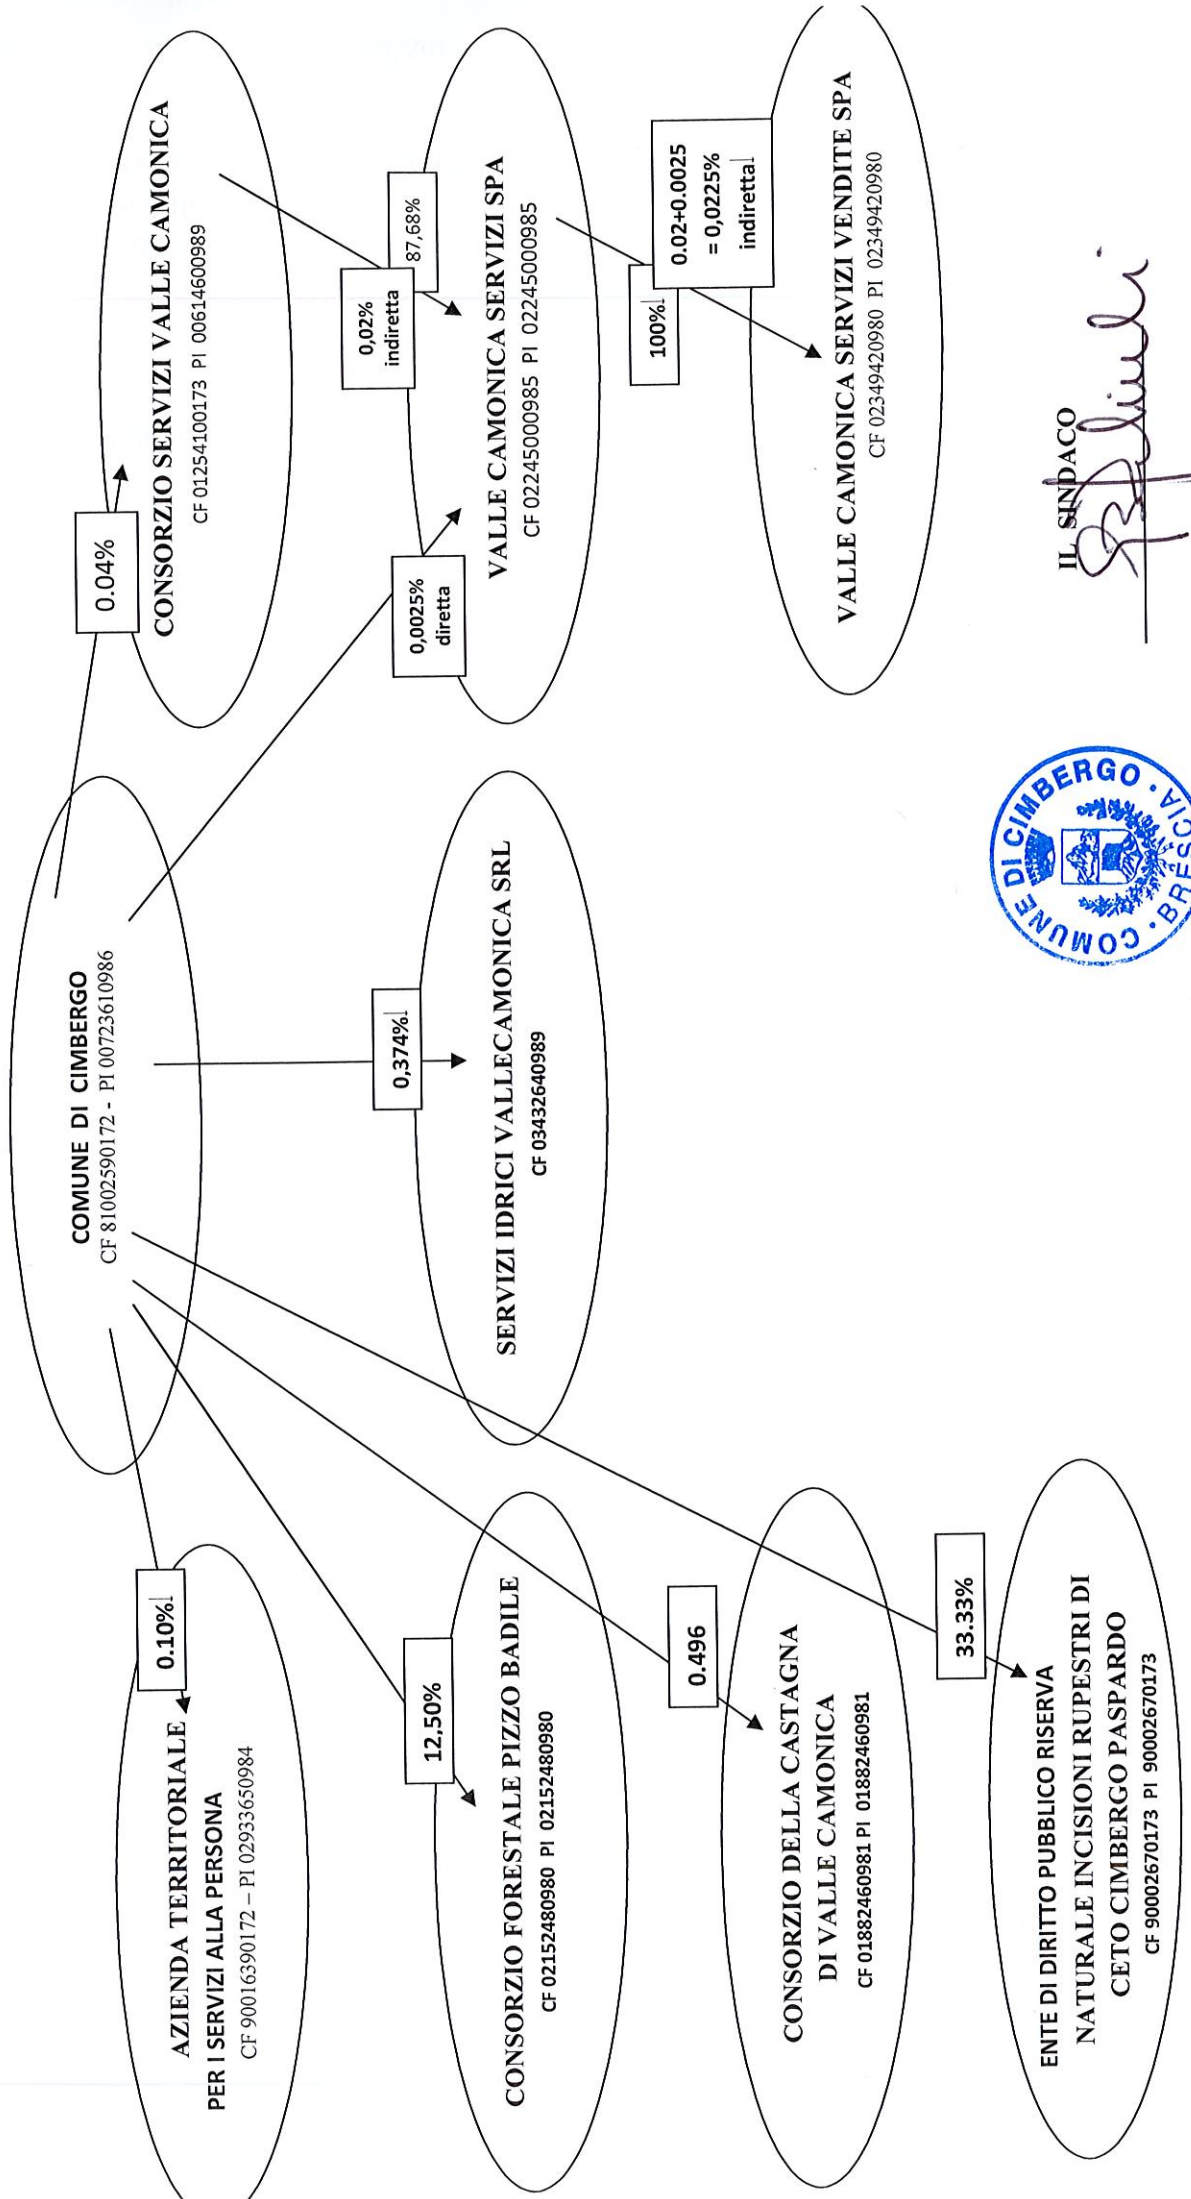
COMUNE DI CIMBERGO
CF 81002590172 - PI 00723610986

0.04%

CONSORZIO SERVIZI VALLE CAMONICA
CF 01254100173 PI 00614600989

0,0025% diretta

0,02% indiretta

87,68%

VALLE CAMONICA SERVIZI SPA
CF 02245000985 PI 02245000985

100%

0.02+0.0025 = 0,0225% indiretta

VALLE CAMONICA SERVIZI VENDITE SPA
CF 02349420980 PI 02349420980

0,374%

SERVIZI IDRICI VALLECAMONICA SRL
CF 03432640989

0.10%

AZIENDA TERRITORIALE PER I SERVIZI ALLA PERSONA
CF 90016390172 – PI 02933650984

12,50%

CONSORZIO FORESTALE PIZZO BADILE
CF 02152480980 PI 02152480980

0.496

CONSORZIO DELLA CASTAGNA DI VALLE CAMONICA
CF 01882460981 PI 01882460981

33.33%

ENTE DI DIRITTO PUBBLICO RISERVA NATURALE INCISIONI RUPESTRI DI CETO CIMBERGO PASPARDO
CF 90002670173 PI 90002670173

COMUNE DI CIMBERGO · BRESCIA

IL SINDACO
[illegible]